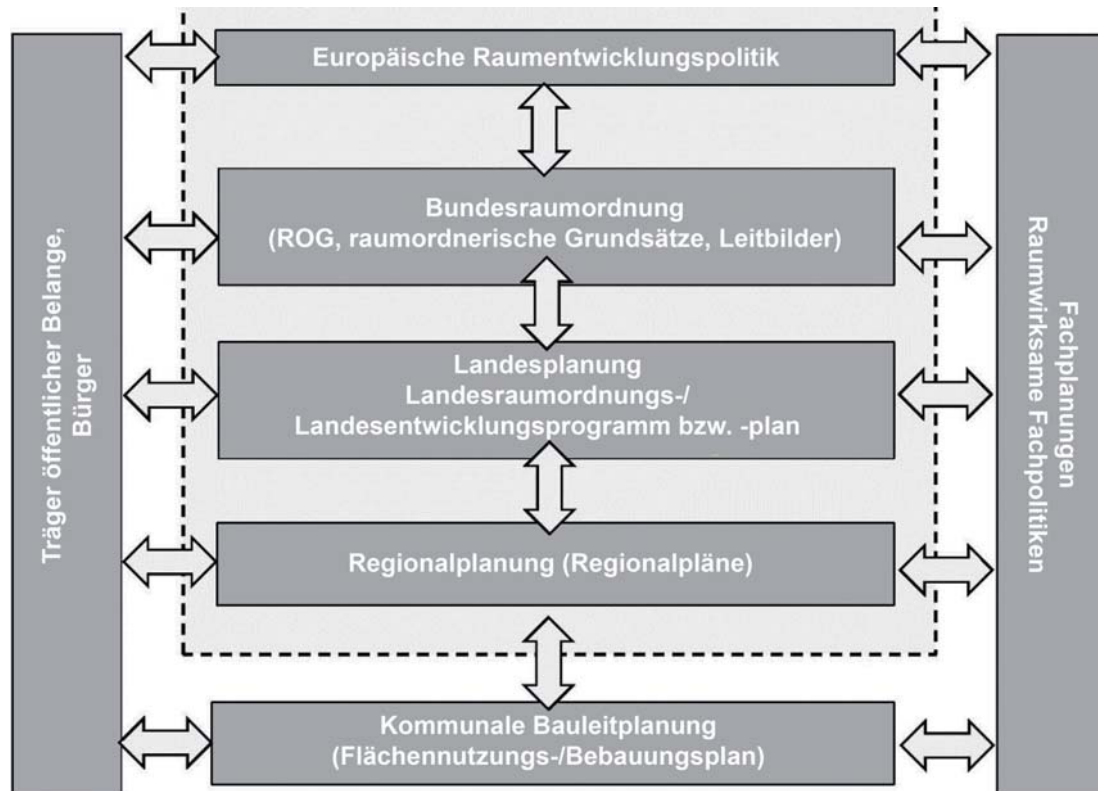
Träger öffentlicher Belange, Bürger

Europäische Raumentwicklungspolitik

Bundesraumordnung (ROG, raumordnerische Grundsätze, Leitbilder)

Landesplanung Landesraumordnungs-/ Landesentwicklungsprogramm bzw. -plan

Regionalplanung (Regionalpläne)

Kommunale Bauleitplanung (Flächennutzungs-/Bebauungsplan)

Fachplanungen Raumwirksame Fachpolitiken